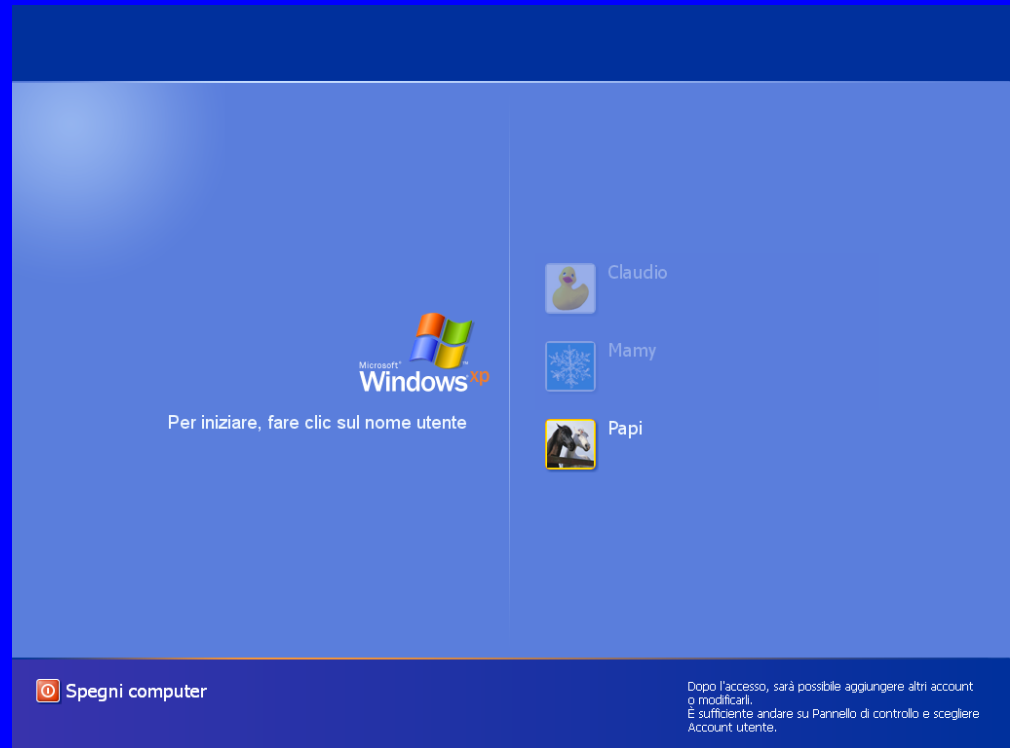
Microsoft® Windows xp

Per iniziare, fare clic sul nome utente

Claudio

Mamy

Papi

Spegni computer

Dopo l'accesso, sarà possibile aggiungere altri account o modificarli.
È sufficiente andare su Pannello di controllo e scegliere Account utente.